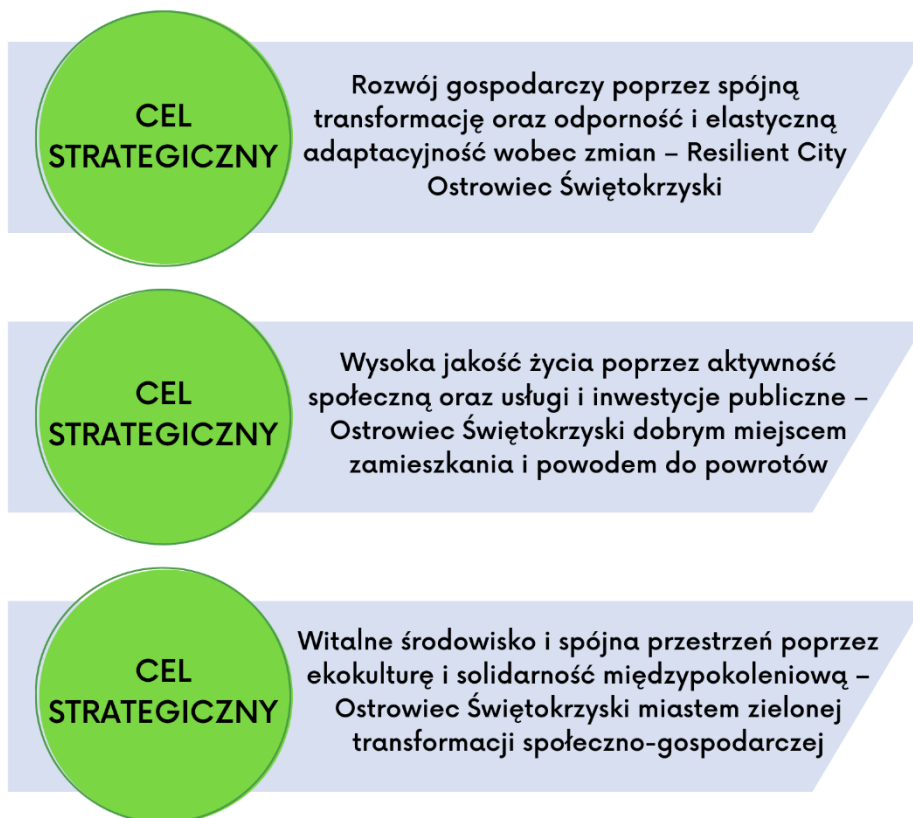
CEL STRATEGICZNY

Rozwój gospodarczy poprzez spójną transformację oraz odporność i elastyczną adaptacyjność wobec zmian – Resilient City Ostrowiec Świętokrzyski

CEL STRATEGICZNY

Wysoka jakość życia poprzez aktywność społeczną oraz usługi i inwestycje publiczne – Ostrowiec Świętokrzyski dobrym miejscem zamieszkania i powodem do powrotów

CEL STRATEGICZNY

Witalne środowisko i spójna przestrzeń poprzez ekokulturę i solidarność międzypokoleniową – Ostrowiec Świętokrzyski miastem zielonej transformacji społeczno-gospodarczej